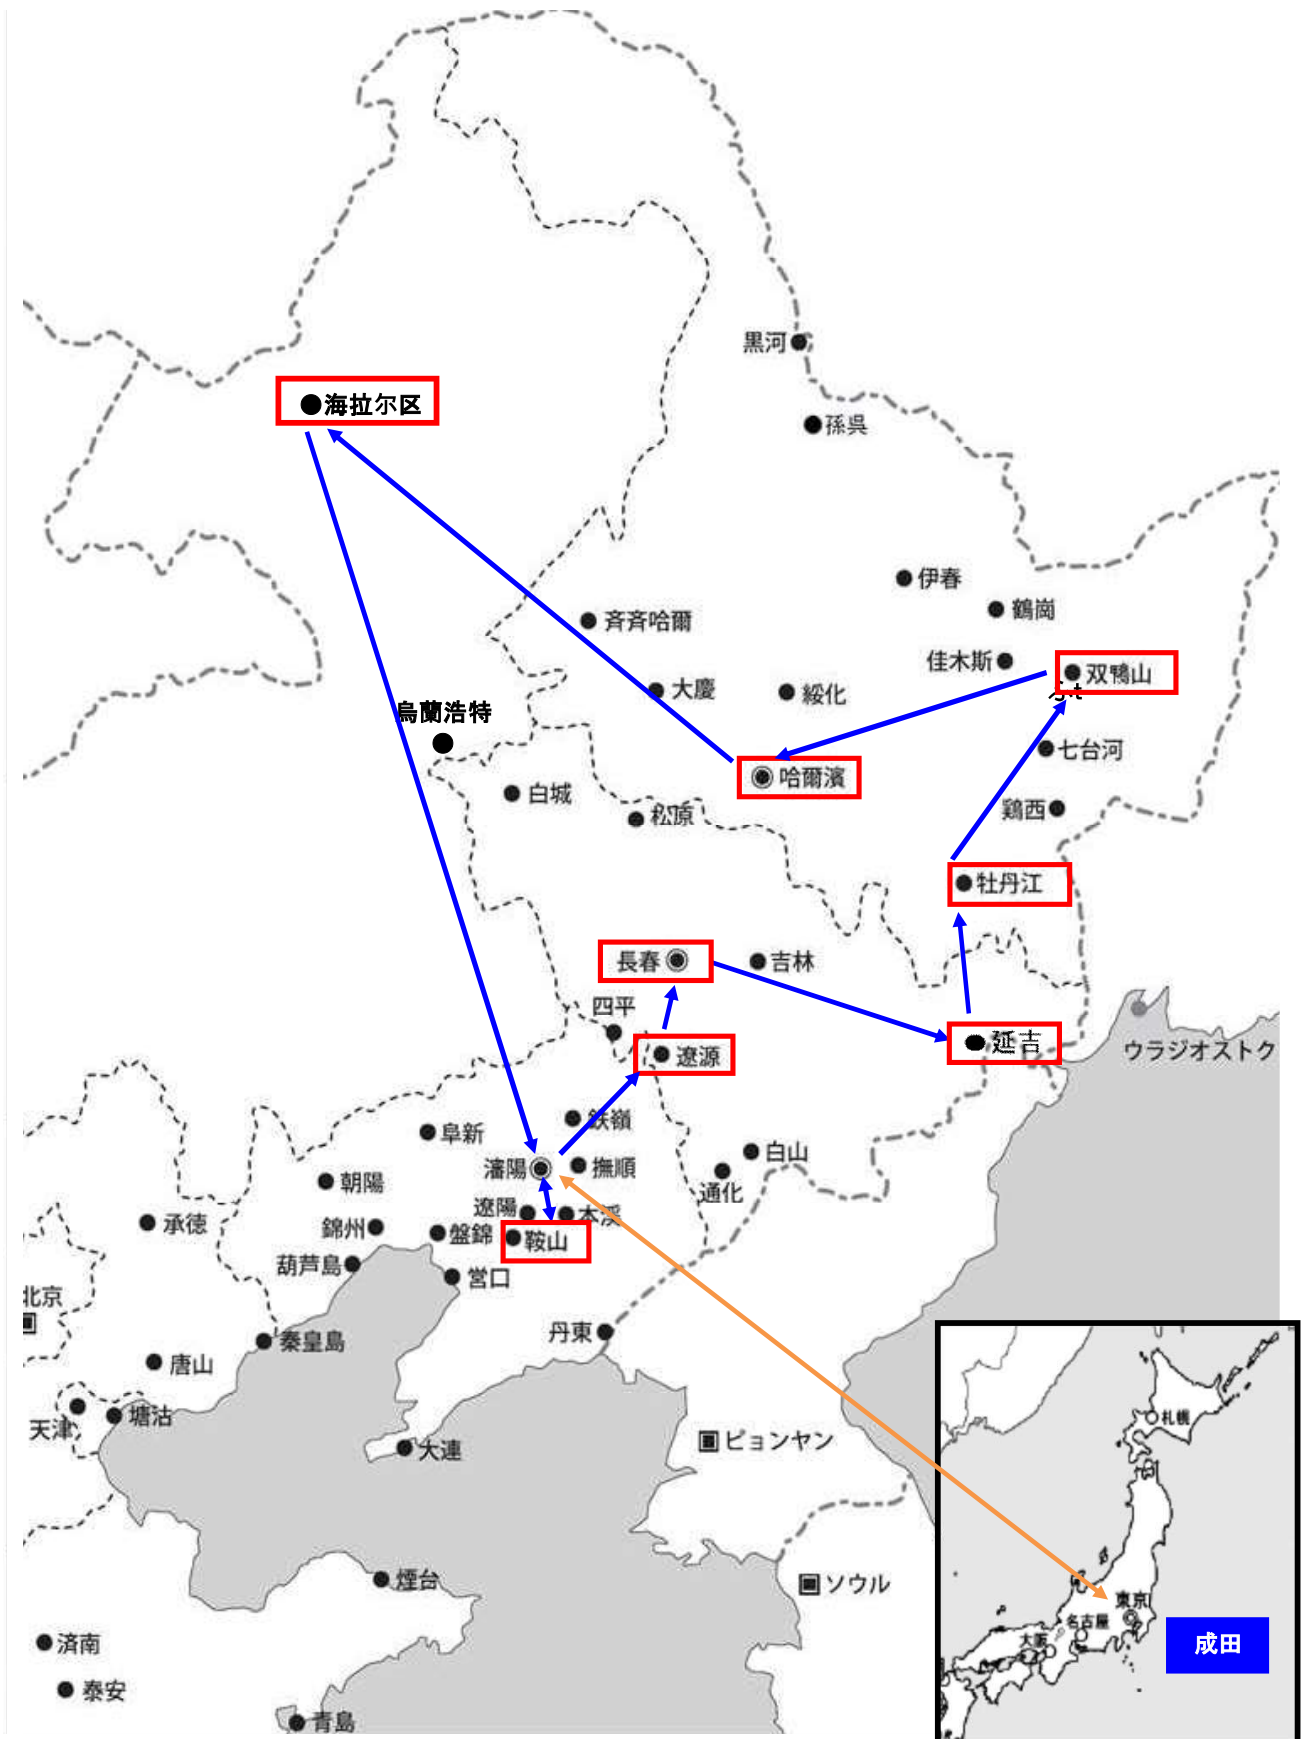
黒河
孫呉
海拉尔区
伊春
鶴崗
斉斉哈爾
佳木斯
双鴨山
大慶
綏化
烏蘭浩特
七台河
哈爾濱
白城
松原
鶏西
牡丹江
長春
吉林
四平
延吉
遼源
ウラジオストク
鉄嶺
阜新
白山
瀋陽
撫順
朝陽
通化
承徳
遼陽
本渓
錦州
盤錦
鞍山
葫芦島
営口
北京
丹東
秦皇島
唐山
天津
塘沽
大連
ピョンヤン
煙台
ソウル
済南
泰安
青島
札幌
東京
名古屋
大阪
成田